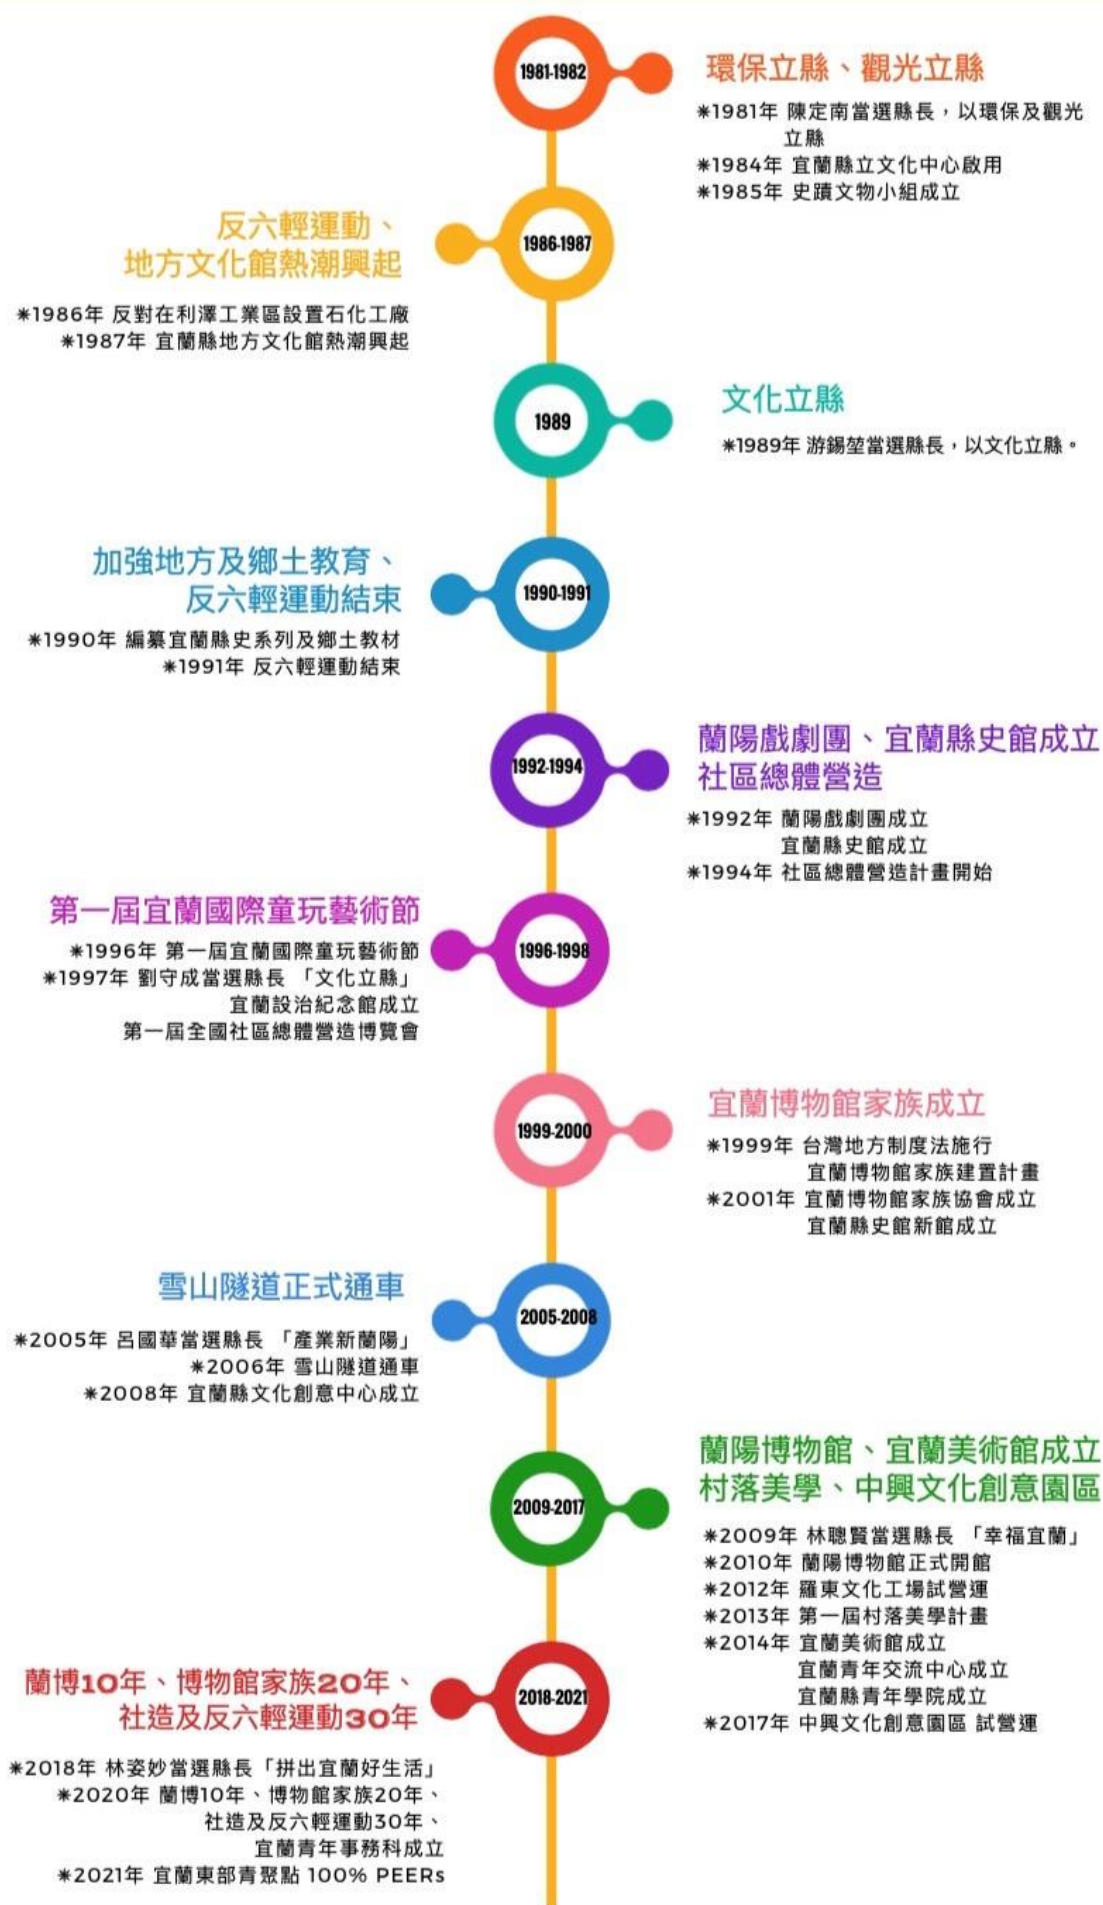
1981-1982
環保立縣、觀光立縣
*1981年 陳定南當選縣長，以環保及觀光立縣
*1984年 宜蘭縣立文化中心啟用
*1985年 史蹟文物小組成立

1986-1987
反六輕運動、地方文化館熱潮興起
*1986年 反對在利澤工業區設置石化工廠
*1987年 宜蘭縣地方文化館熱潮興起

1989
文化立縣
*1989年 游錫堃當選縣長，以文化立縣。

1990-1991
加強地方及鄉土教育、反六輕運動結束
*1990年 編纂宜蘭縣史系列及鄉土教材
*1991年 反六輕運動結束

1992-1994
蘭陽戲劇團、宜蘭縣史館成立
社區總體營造
*1992年 蘭陽戲劇團成立
宜蘭縣史館成立
*1994年 社區總體營造計畫開始

1996-1998
第一屆宜蘭國際童玩藝術節
*1996年 第一屆宜蘭國際童玩藝術節
*1997年 劉守成當選縣長 「文化立縣」
宜蘭設治紀念館成立
第一屆全國社區總體營造博覽會

1999-2000
宜蘭博物館家族成立
*1999年 台灣地方制度法施行
宜蘭博物館家族建置計畫
*2001年 宜蘭博物館家族協會成立
宜蘭縣史館新館成立

2005-2008
雪山隧道正式通車
*2005年 呂國華當選縣長 「產業新蘭陽」
*2006年 雪山隧道通車
*2008年 宜蘭縣文化創意中心成立

2009-2017
蘭陽博物館、宜蘭美術館成立
村落美學、中興文化創意園區
*2009年 林聰賢當選縣長 「幸福宜蘭」
*2010年 蘭陽博物館正式開館
*2012年 羅東文化工場試營運
*2013年 第一屆村落美學計畫
*2014年 宜蘭美術館成立
宜蘭青年交流中心成立
宜蘭縣青年學院成立
*2017年 中興文化創意園區 試營運

2018-2021
蘭博10年、博物館家族20年、社造及反六輕運動30年
*2018年 林姿妙當選縣長「拼出宜蘭好生活」
*2020年 蘭博10年、博物館家族20年、社造及反六輕運動30年、
宜蘭青年事務科成立
*2021年 宜蘭東部青聚點 100% PEERs